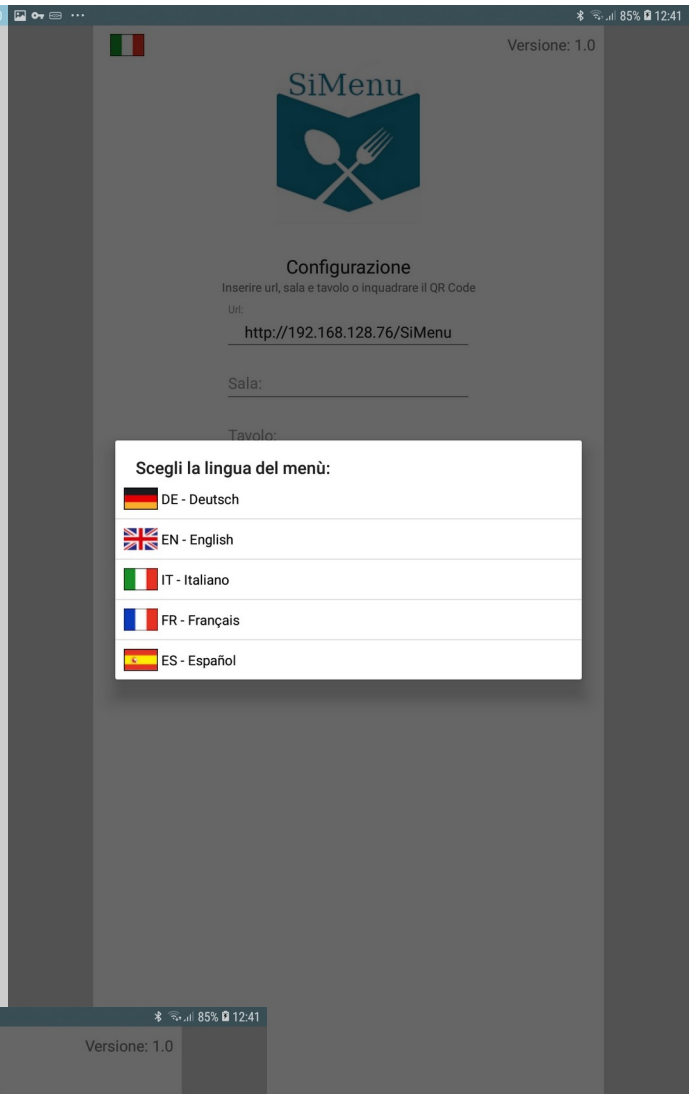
85% 12:41

Versione: 1.0

SiMenu

Configurazione
Inserire url, sala e tavolo o inquadrare il QR Code

Url:
http://192.168.128.76/SiMenu

Sala:

Tavolo:

Scegli la lingua del menù:
DE - Deutsch
EN - English
IT - Italiano
FR - Français
ES - Español

85% 12:41
Versione: 1.0